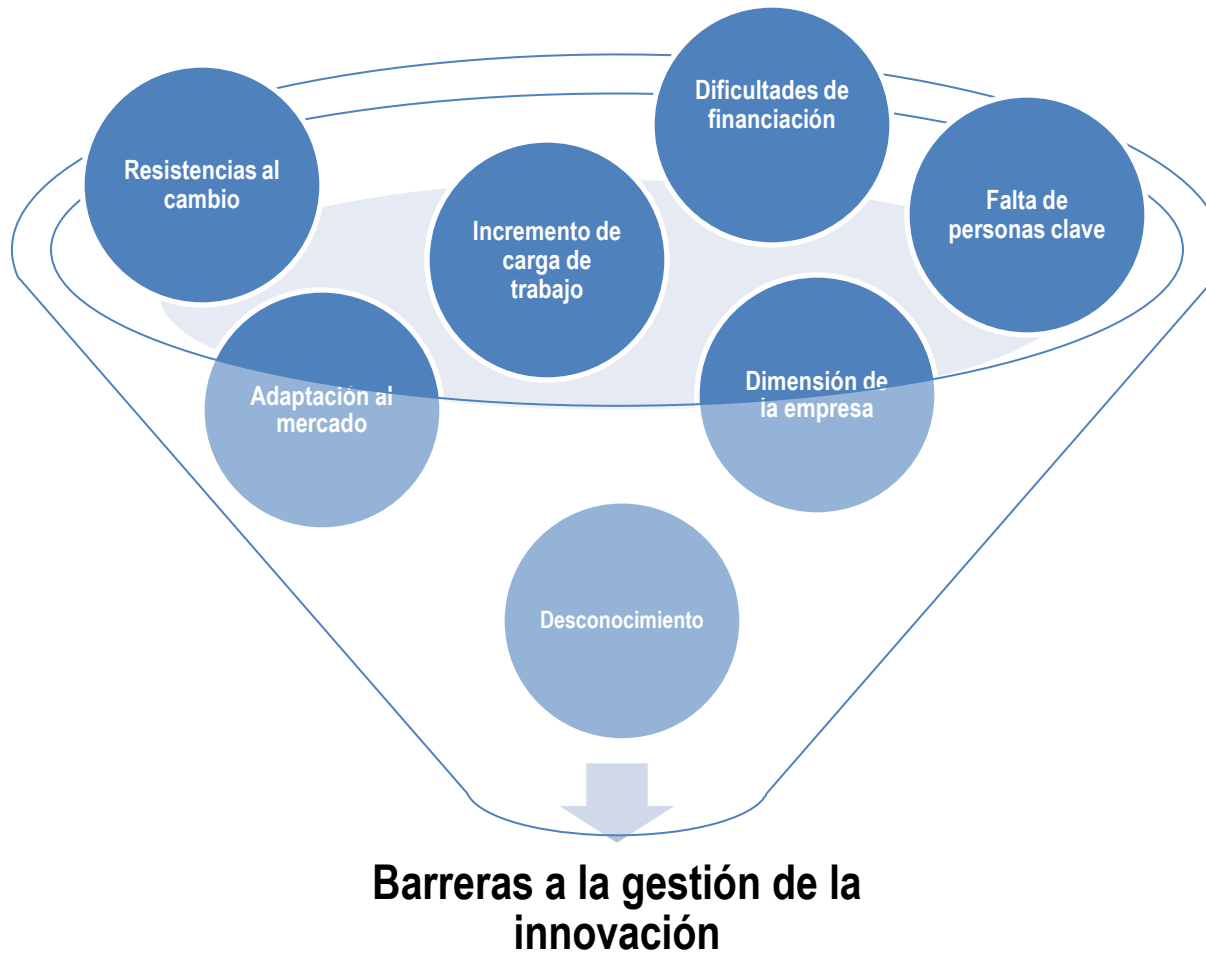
Resistencias al cambio

Incremento de carga de trabajo

Dificultades de financiación

Falta de personas clave

Adaptación al mercado

Dimensión de la empresa

Desconocimiento

Barreras a la gestión de la innovación